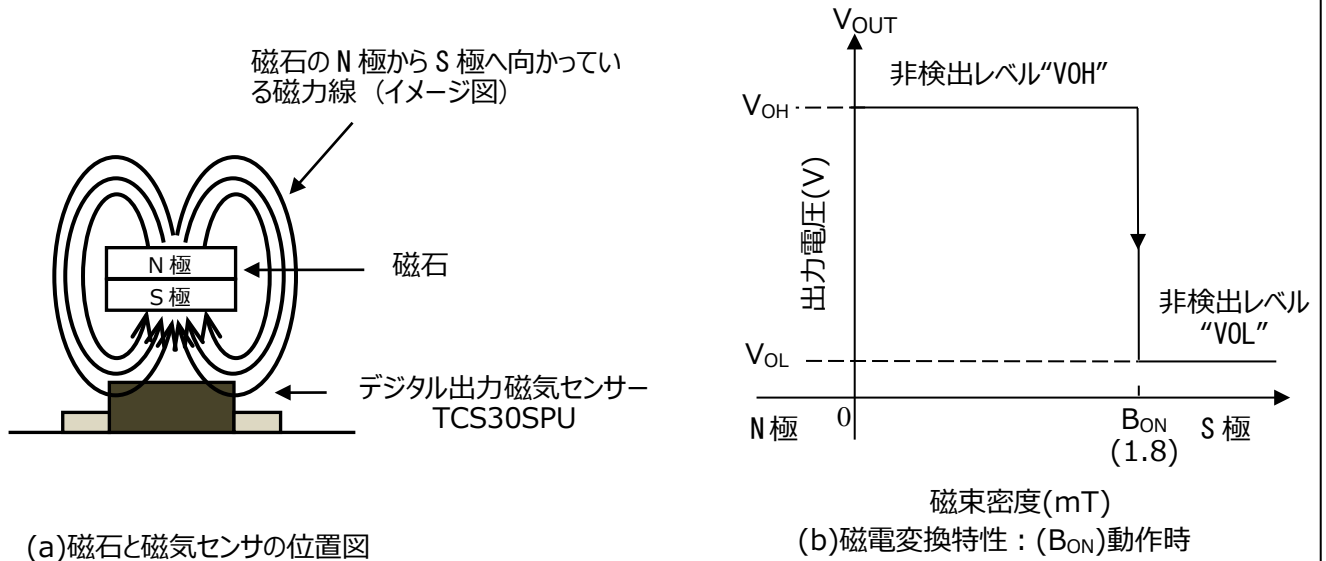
磁石の N 極から S 極へ向かっている磁力線（イメージ図）

N 極
S 極

磁石

デジタル出力磁気センサー
TCS30SPU

(a)磁石と磁気センサの位置図

$V_{OUT}$

非検出レベル“VOH”

$V_{OH}$

出力電圧(V)

非検出レベル
“VOL”

$V_{OL}$

N 極　0　$B_{ON}$ (1.8)　S 極

磁束密度(mT)
(b)磁電変換特性：($B_{ON}$)動作時